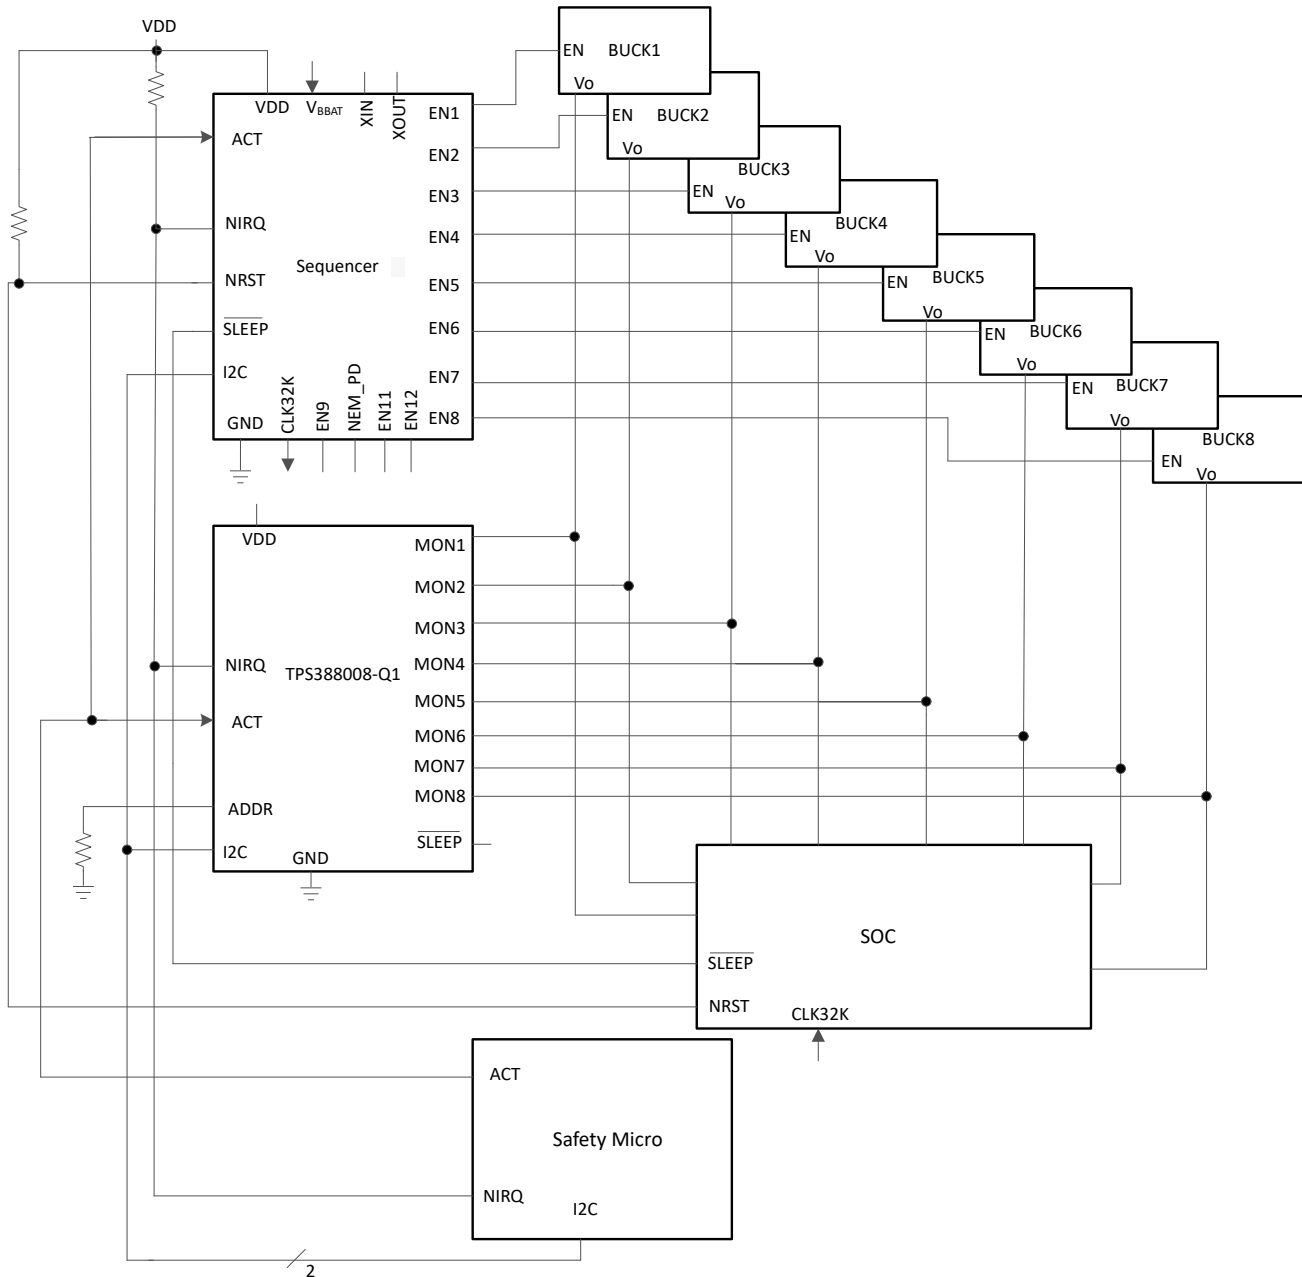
VDD

VDD
$V_{BBAT}$
XIN
XOUT
ACT
NIRQ
NRST
Sequencer
$\overline{SLEEP}$
I2C
GND
CLK32K
EN9
NEM_PD
EN11
EN12
EN1
EN2
EN3
EN4
EN5
EN6
EN7
EN8

EN BUCK1
Vo
EN BUCK2
Vo
BUCK3
EN
Vo
BUCK4
EN
Vo
EN BUCK5
Vo
EN BUCK6
Vo
EN BUCK7
Vo
BUCK8
EN
Vo

VDD
NIRQ
TPS388008-Q1
ACT
ADDR
I2C
GND
MON1
MON2
MON3
MON4
MON5
MON6
MON7
MON8
$\overline{SLEEP}$

SOC
$\overline{SLEEP}$
NRST
CLK32K

ACT
Safety Micro
NIRQ
I2C

2